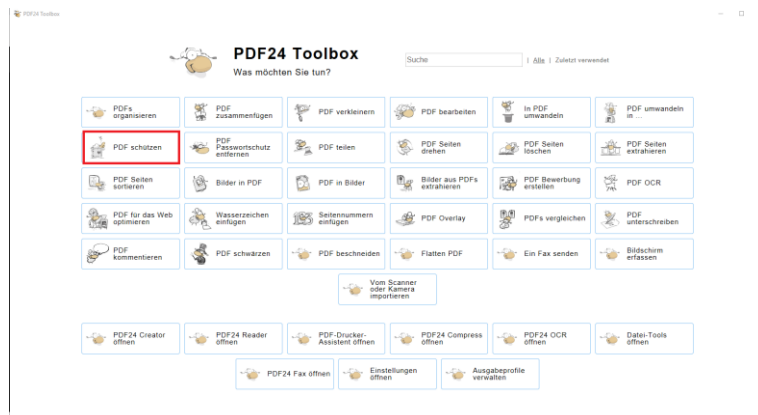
PDF24 Toolbox

PDF24 Toolbox
Was möchten Sie tun?

Suche | Alle | Zuletzt verwendet

| | | | | | |
|---|---|---|---|---|---|
| PDFs organisieren | PDF zusammenfügen | PDF verkleinern | PDF bearbeiten | In PDF umwandeln | PDF umwandeln in ... |
| PDF schützen | PDF Passwortschutz entfernen | PDF teilen | PDF Seiten drehen | PDF Seiten löschen | PDF Seiten extrahieren |
| PDF Seiten sortieren | Bilder in PDF | PDF in Bilder | Bilder aus PDFs extrahieren | PDF Bewerbung erstellen | PDF OCR |
| PDF für das Web optimieren | Wasserzeichen einfügen | Seitennummern einfügen | PDF Overlay | PDFs vergleichen | PDF unterschreiben |
| PDF kommentieren | PDF schwärzen | PDF beschneiden | Flatten PDF | Ein Fax senden | Bildschirm erfassen |

Vom Scanner oder Kamera importieren

| | | | | | |
|---|---|---|---|---|---|
| PDF24 Creator öffnen | PDF24 Reader öffnen | PDF-Drucker-Assistent öffnen | PDF24 Compress öffnen | PDF24 OCR öffnen | Datei-Tools öffnen |

PDF24 Fax öffnen
Einstellungen öffnen
Ausgabeprofile verwalten